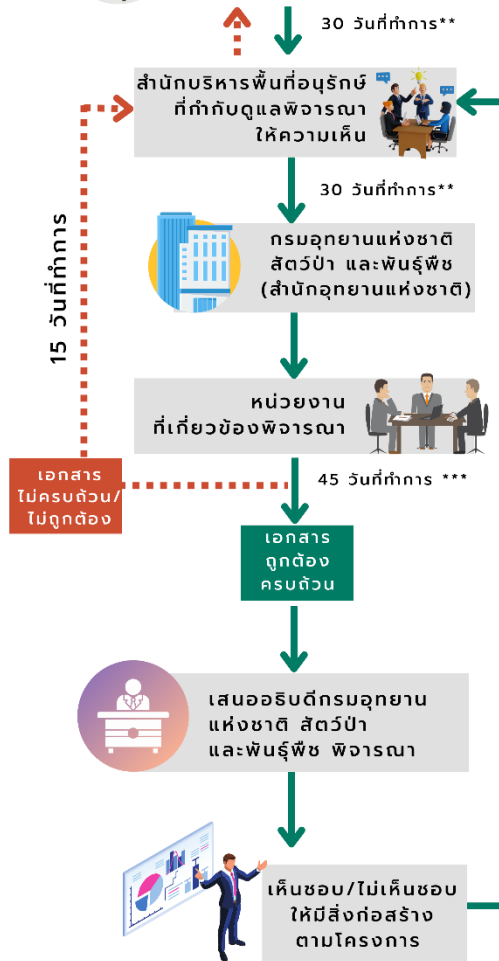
30 วันที่ทำการ**

สำนักบริหารพื้นที่อนุรักษ์ที่กำกับดูแลพิจารณาให้ความเห็น

30 วันที่ทำการ**

กรมอุทยานแห่งชาติ สัตว์ป่า และพันธุ์พืช (สำนักอุทยานแห่งชาติ)

15 วันที่ทำการ

หน่วยงานที่เกี่ยวข้องพิจารณา

เอกสารไม่ครบถ้วน/ไม่ถูกต้อง

45 วันที่ทำการ ***

เอกสารถูกต้องครบถ้วน

เสนออธิบดีกรมอุทยานแห่งชาติ สัตว์ป่า และพันธุ์พืช พิจารณา

เห็นชอบ/ไม่เห็นชอบให้มีสิ่งก่อสร้างตามโครงการ